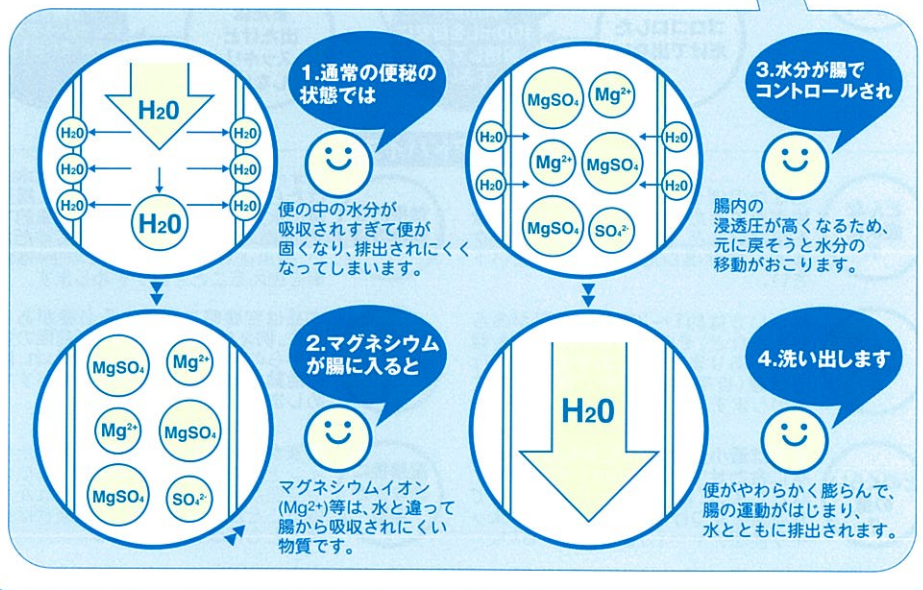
$H_2O$

$H_2O$ $H_2O$
$H_2O$ $H_2O$
$H_2O$ $H_2O$

$H_2O$

1.通常の便秘の状態では

便の中の水分が吸収されすぎて便が固くなり、排出されにくくなってしまいます。

$MgSO_4$ $Mg^{2+}$
$Mg^{2+}$ $MgSO_4$
$MgSO_4$ $SO_4^{2-}$

2.マグネシウムが腸に入ると

マグネシウムイオン($Mg^{2+}$)等は、水と違って腸から吸収されにくい物質です。

$MgSO_4$ $Mg^{2+}$
$H_2O$ $H_2O$
$Mg^{2+}$ $MgSO_4$
$H_2O$ $H_2O$
$MgSO_4$ $SO_4^{2-}$

3.水分が腸でコントロールされ

腸内の浸透圧が高くなるため、元に戻そうと水分の移動がおこります。

$H_2O$

4.洗い出します

便がやわらかく膨らんで、腸の運動がはじまり、水とともに排出されます。